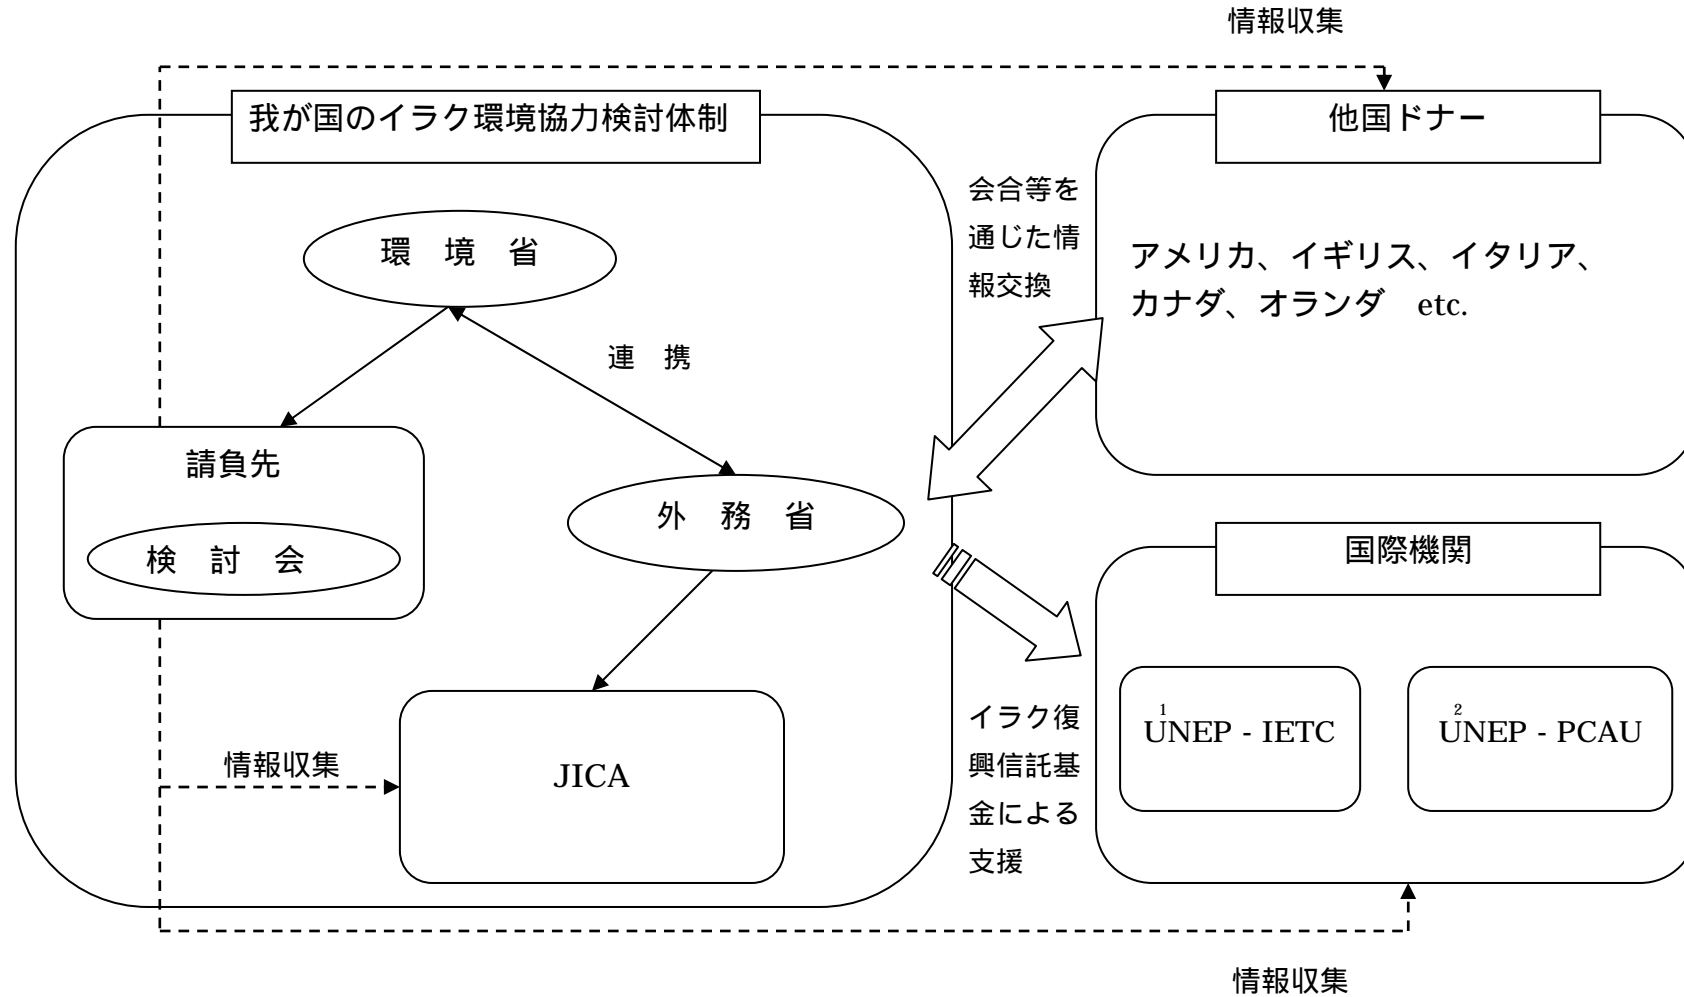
情報収集

我が国のイラク環境協力検討体制

環 境 省

連 携

請負先

検 討 会

外 務 省

JICA

情報収集

会合等を通じた情報交換

他国ドナー

アメリカ、イギリス、イタリア、カナダ、オランダ etc.

イラク復興信託基金による支援

国際機関

$^1$UNEP - IETC

$^2$UNEP - PCAU

情報収集